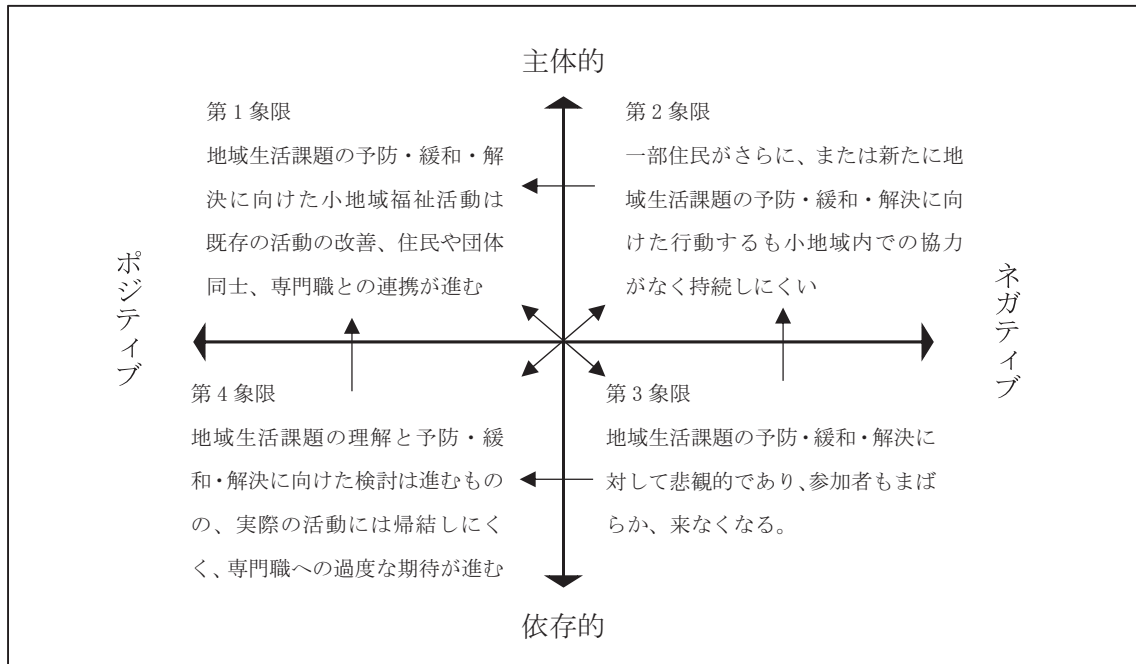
主体的

第 1 象限
地域生活課題の予防・緩和・解決に向けた小地域福祉活動は既存の活動の改善、住民や団体同士、専門職との連携が進む

第 2 象限
一部住民がさらに、または新たに地域生活課題の予防・緩和・解決に向けた行動するも小地域内での協力がなく持続しにくい

ポジティブ

ネガティブ

第 4 象限
地域生活課題の理解と予防・緩和・解決に向けた検討は進むものの、実際の活動には帰結しにくく、専門職への過度な期待が進む

第 3 象限
地域生活課題の予防・緩和・解決に対して悲観的であり、参加者もまばらか、来なくなる。

依存的